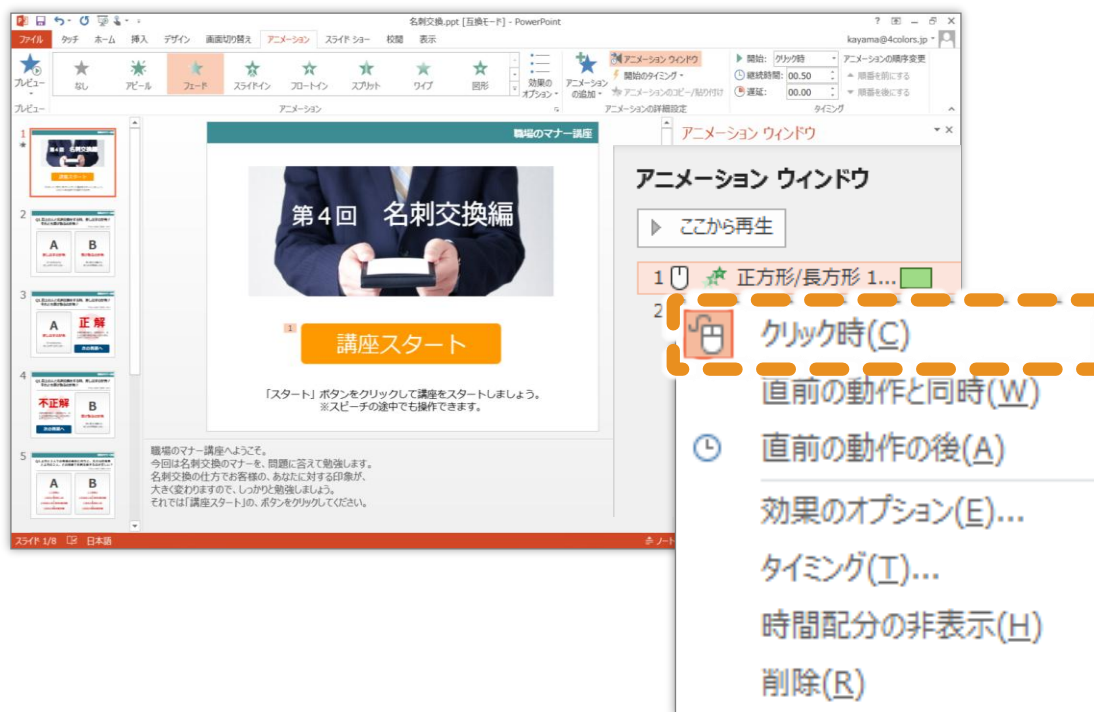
名刺交換.ppt [互換モード] - PowerPoint

ファイル タッチ ホーム 挿入 デザイン 画面切り替え アニメーション スライド ショー 校閲 表示

kayama@4colors.jp

プレビュー なし アピール フェード スライドイン フロートイン スプリット ワイプ 図形 効果のオプション アニメーションの追加 アニメーション ウィンドウ 開始のタイミング アニメーションのコピー/貼り付け 開始: クリック時 継続時間: 00.50 遅延: 00.00 アニメーションの順序変更 順番を前にする 順番を後にする

プレビュー アニメーション アニメーションの詳細設定 タイミング

職場のマナー講座

第４回　名刺交換編

1

講座スタート

「スタート」ボタンをクリックして講座をスタートしましょう。
※スピーチの途中でも操作できます。

職場のマナー講座へようこそ。
今回は名刺交換のマナーを、問題に答えて勉強します。
名刺交換の仕方でお客様の、あなたに対する印象が、
大きく変わりますので、しっかりと勉強しましょう。
それでは「講座スタート」の、ボタンをクリックしてください。

スライド 1/8 日本語 ノート

アニメーション ウィンドウ

アニメーション ウィンドウ

ここから再生

1 正方形/長方形 1...

2

クリック時(C)

直前の動作と同時(W)

直前の動作の後(A)

効果のオプション(E)...

タイミング(T)...

時間配分の非表示(H)

削除(R)